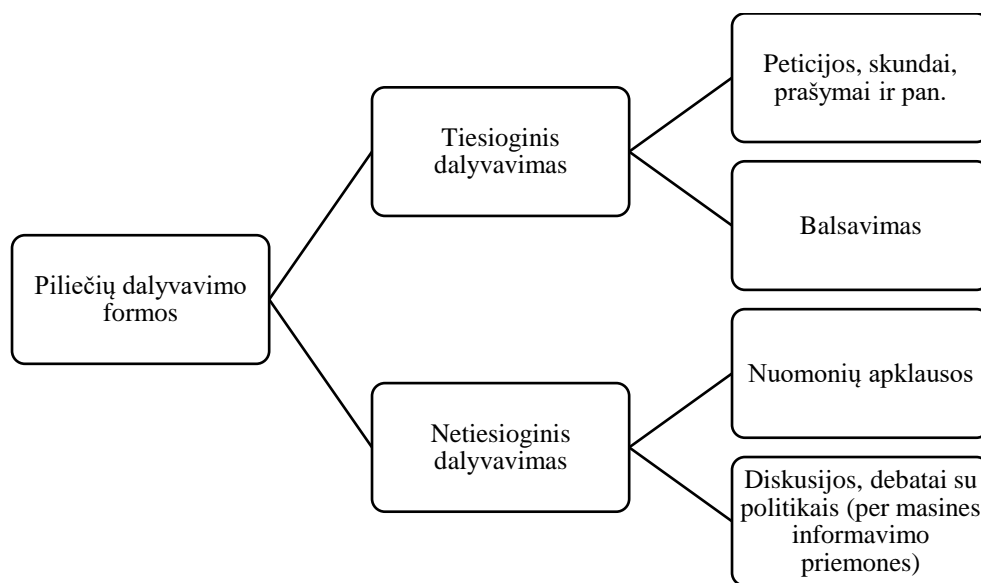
Piliečių dalyvavimo formos

Tiesioginis dalyvavimas

Peticijos, skundai, prašymai ir pan.

Balsavimas

Netiesioginis dalyvavimas

Nuomonių apklausos

Diskusijos, debatai su politikais (per masines informavimo priemones)